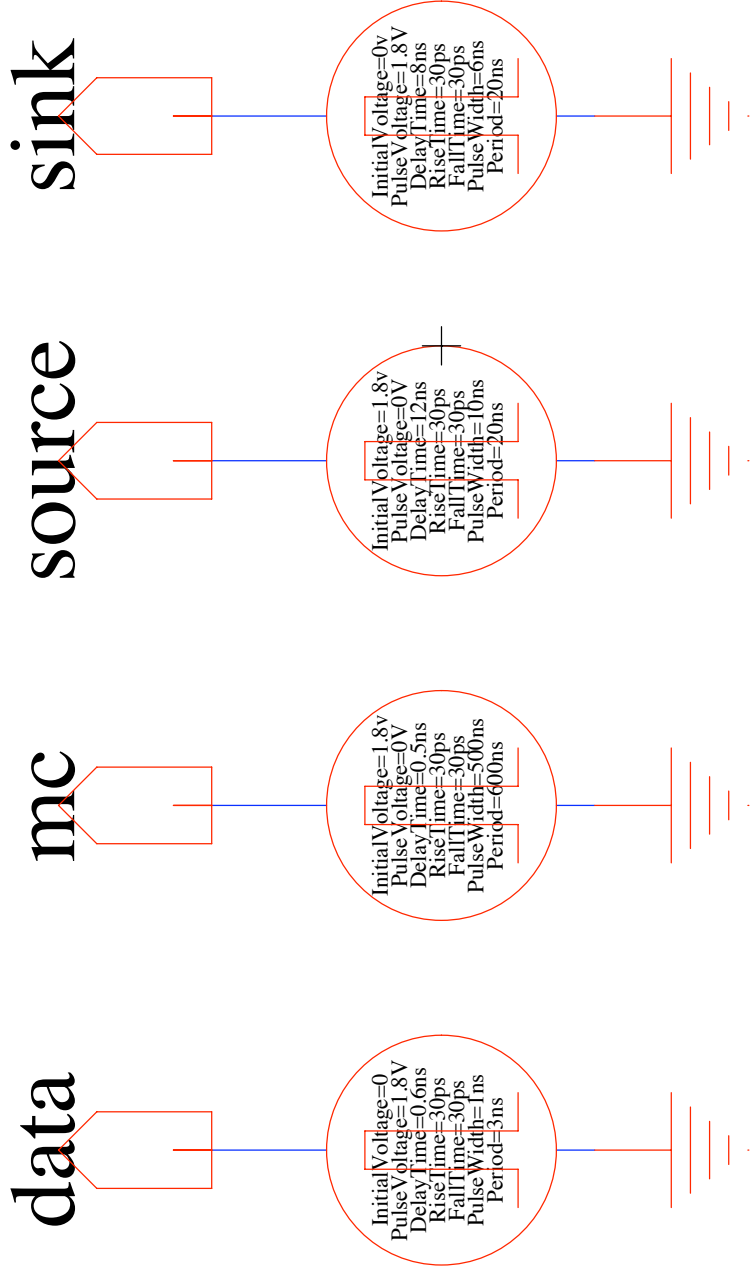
sink

InitialVoltage=0v
PulseVoltage=1.8V
DelayTime=8ns
RiseTime=30ps
FallTime=30ps
PulseWidth=6ns
Period=20ns

source

InitialVoltage=1.8v
PulseVoltage=0V
DelayTime=12ns
RiseTime=30ps
FallTime=30ps
PulseWidth=10ns
Period=20ns

mc

InitialVoltage=1.8v
PulseVoltage=0V
DelayTime=0.5ns
RiseTime=30ps
FallTime=30ps
PulseWidth=500ns
Period=600ns

data

InitialVoltage=0
PulseVoltage=1.8V
DelayTime=0.6ns
RiseTime=30ps
FallTime=30ps
PulseWidth=1ns
Period=3ns